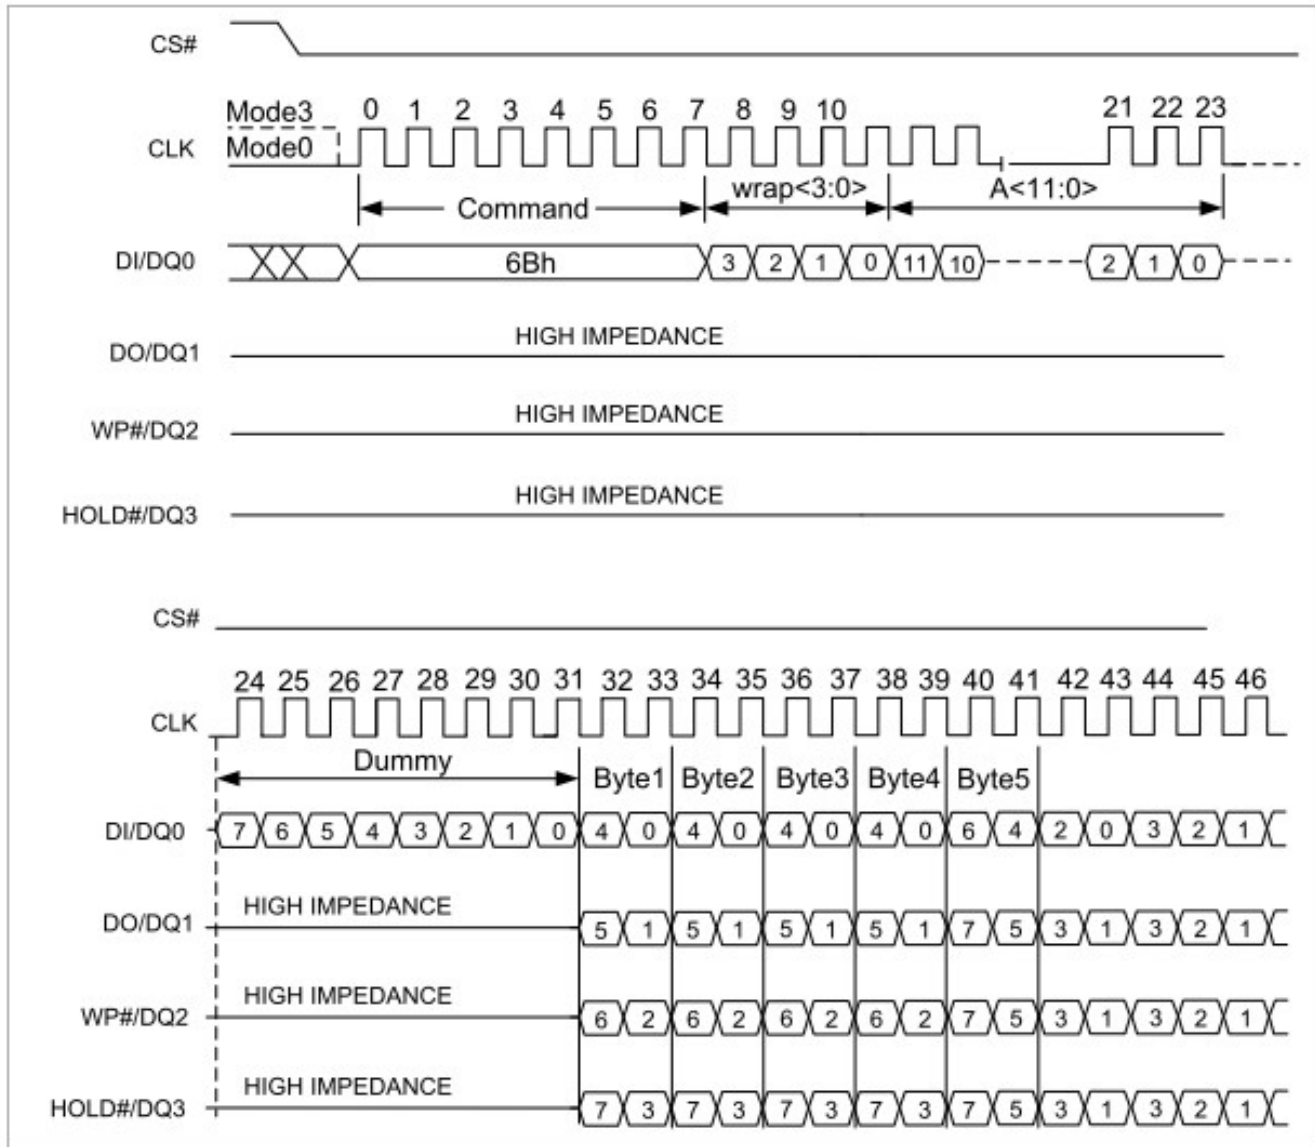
CS#

Mode3 0 1 2 3 4 5 6 7 8 9 10 21 22 23
CLK Mode0

Command wrap<3:0> A<11:0>

DI/DQ0 6Bh 3 2 1 0 11 10 2 1 0

DO/DQ1 HIGH IMPEDANCE

WP#/DQ2 HIGH IMPEDANCE

HOLD#/DQ3 HIGH IMPEDANCE

CS#

24 25 26 27 28 29 30 31 32 33 34 35 36 37 38 39 40 41 42 43 44 45 46
CLK

Dummy Byte1 Byte2 Byte3 Byte4 Byte5

DI/DQ0 7 6 5 4 3 2 1 0 4 0 4 0 4 0 4 0 6 4 2 0 3 2 1

DO/DQ1 HIGH IMPEDANCE 5 1 5 1 5 1 5 1 7 5 3 1 3 2 1

WP#/DQ2 HIGH IMPEDANCE 6 2 6 2 6 2 6 2 7 5 3 1 3 2 1

HOLD#/DQ3 HIGH IMPEDANCE 7 3 7 3 7 3 7 3 7 5 3 1 3 2 1